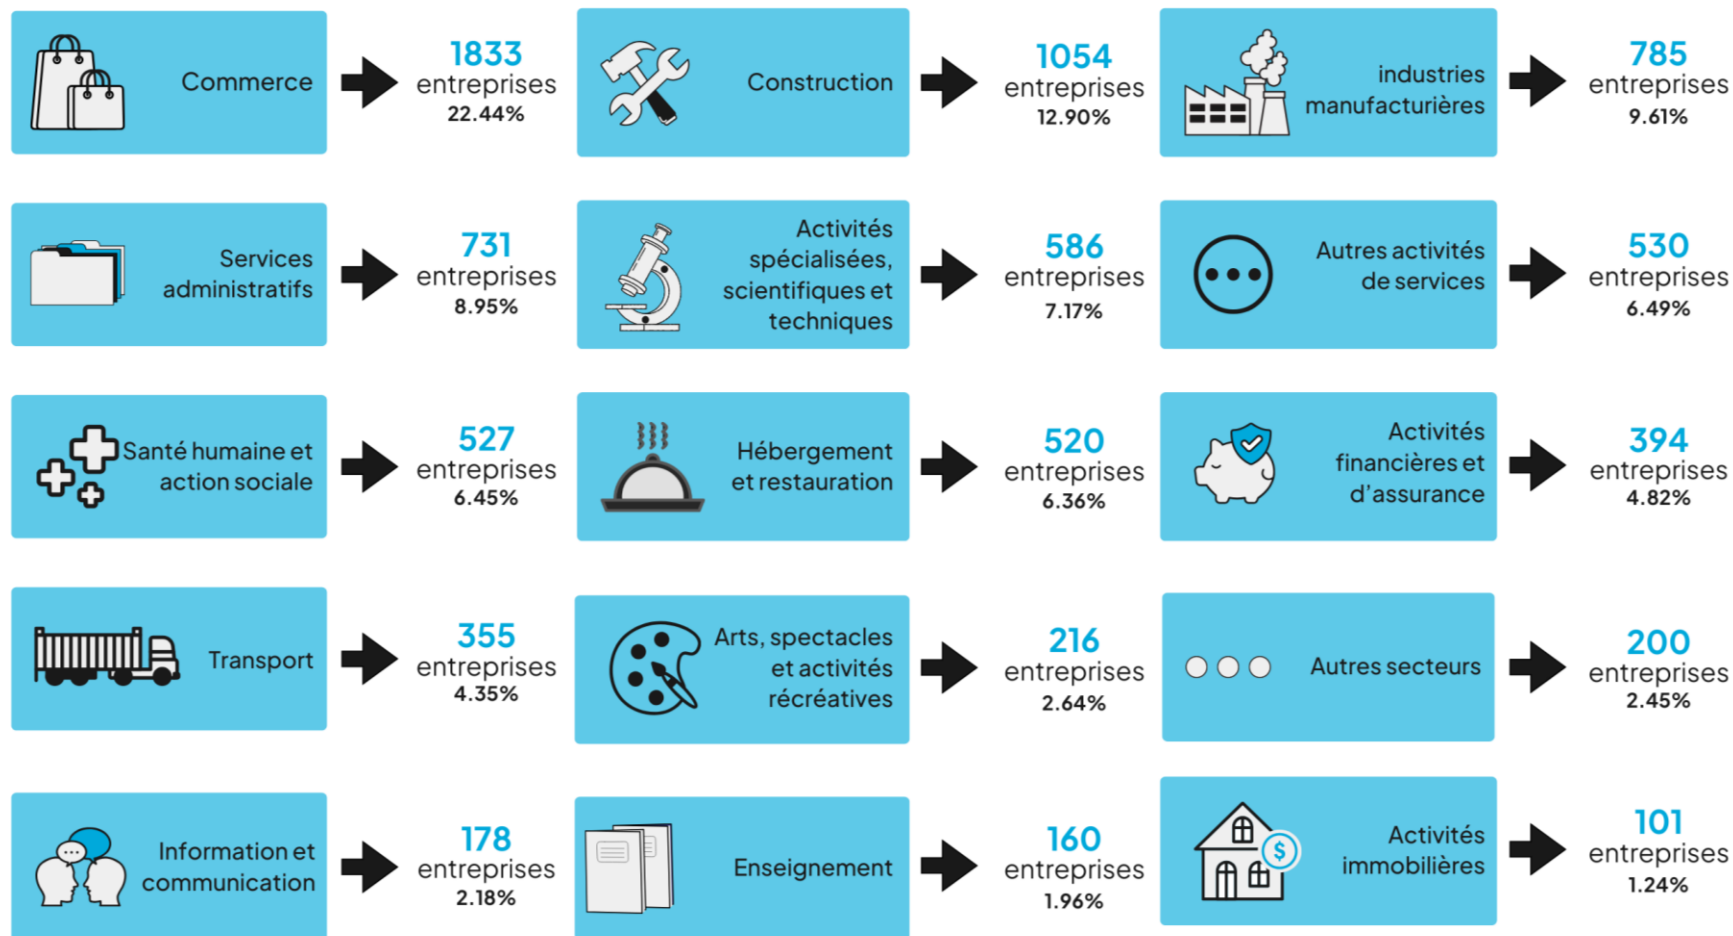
Commerce

1833
entreprises
22.44%

Construction

1054
entreprises
12.90%

industries manufacturières

785
entreprises
9.61%

Services administratifs

731
entreprises
8.95%

Activités spécialisées, scientifiques et techniques

586
entreprises
7.17%

Autres activités de services

530
entreprises
6.49%

Santé humaine et action sociale

527
entreprises
6.45%

Hébergement et restauration

520
entreprises
6.36%

Activités financières et d'assurance

394
entreprises
4.82%

Transport

355
entreprises
4.35%

Arts, spectacles et activités récréatives

216
entreprises
2.64%

Autres secteurs

200
entreprises
2.45%

Information et communication

178
entreprises
2.18%

Enseignement

160
entreprises
1.96%

Activités immobilières

101
entreprises
1.24%